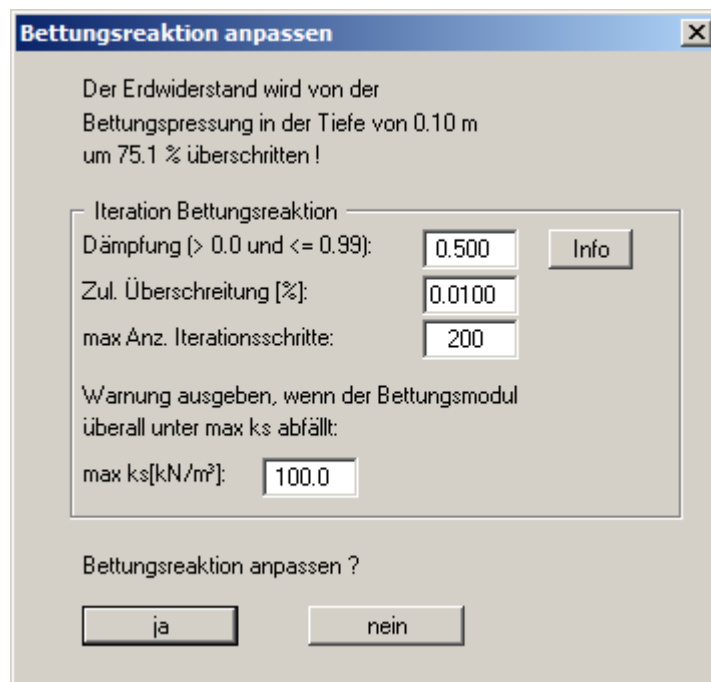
Bettungsreaktion anpassen

Der Erdwiderstand wird von der Bettungspressung in der Tiefe von 0.10 m um 75.1 % überschritten !

Iteration Bettungsreaktion

Dämpfung (> 0.0 und <= 0.99): 0.500 Info

Zul. Überschreitung [%]: 0.0100

max Anz. Iterationsschritte: 200

Warnung ausgeben, wenn der Bettungsmodul überall unter max ks abfällt:

max ks[kN/m³]: 100.0

Bettungsreaktion anpassen ?

ja nein